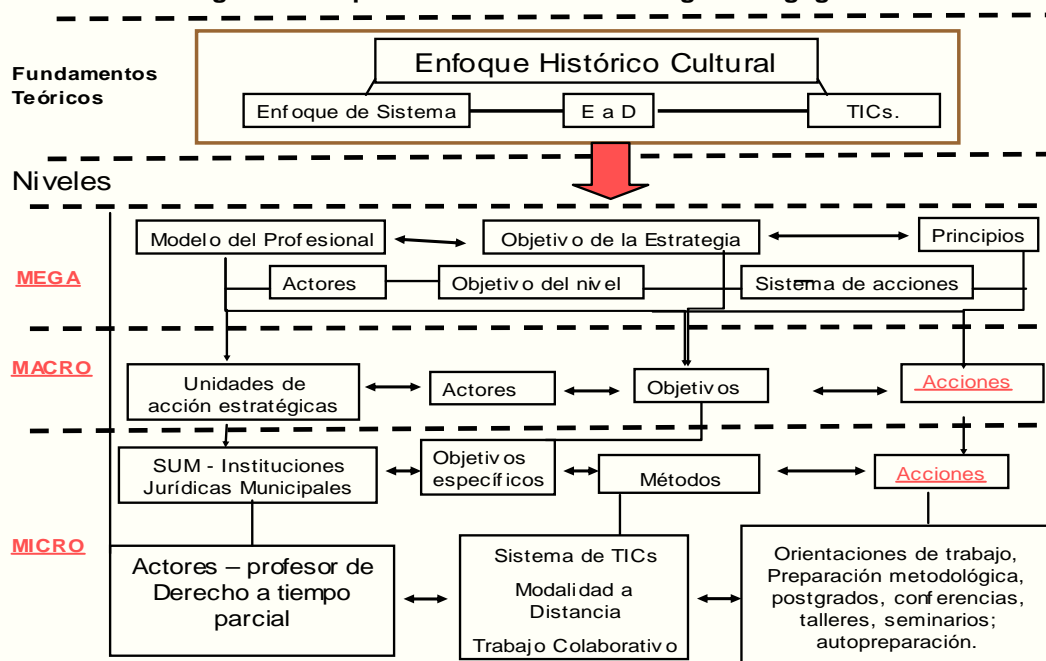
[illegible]

Fundamentos Teóricos

Enfoque Histórico Cultural

Enfoque de Sistema

E a D

TICs.

Niveles

MEGA

Modelo del Profesional

Objetivo de la Estrategia

Principios

Actores

Objetivo del nivel

Sistema de acciones

MACRO

Unidades de acción estratégicas

Actores

Objetivos

Acciones

SUM - Instituciones Jurídicas Municipales

Objetivos específicos

Métodos

Acciones

MICRO

Actores – profesor de Derecho a tiempo parcial

Sistema de TICs

Modalidad a Distancia

Trabajo Colaborativo

Orientaciones de trabajo, Preparación metodológica, postgrados, conferencias, talleres, seminarios; autopreparación.